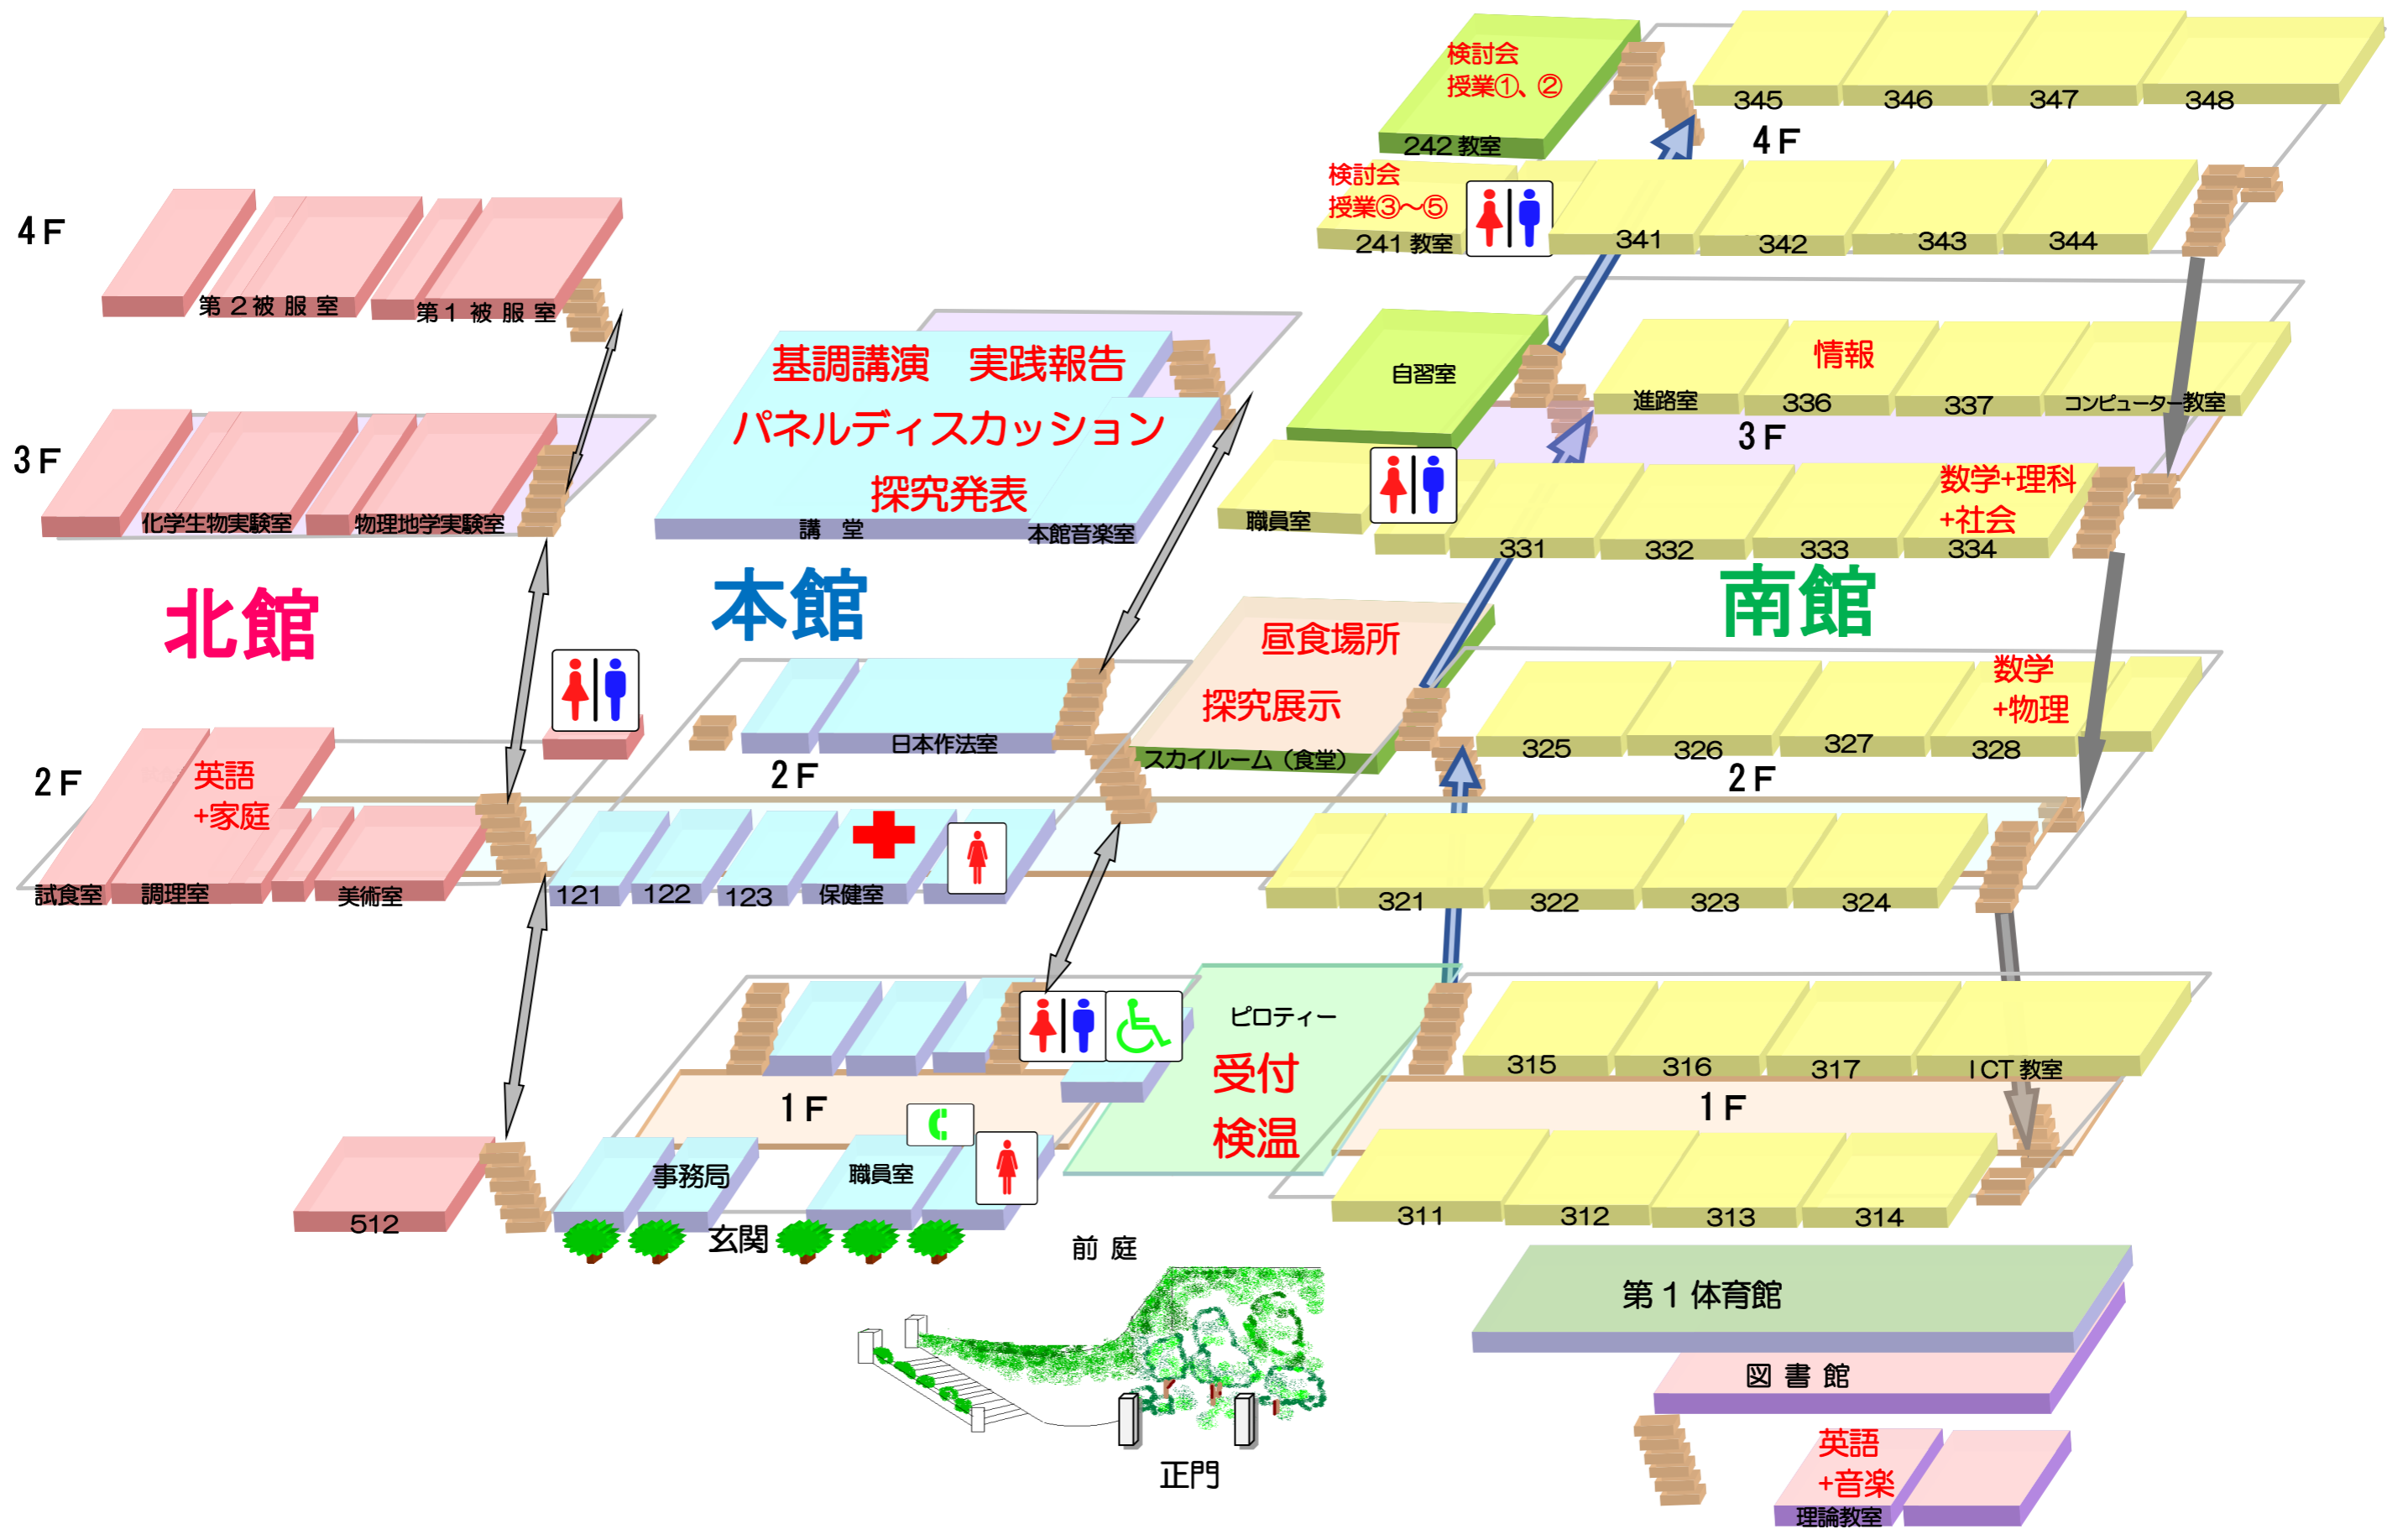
検討会
授業①、②
242 教室
345
346
347
348
4F
検討会
授業③～⑤
241 教室
341
342
343
344

4F
第２被服室
第１被服室

3F
化学生物実験室
物理地学実験室

基調講演　実践報告
パネルディスカッション
探究発表
講　堂
本館音楽室

自習室
情報
進路室
336
337
コンピューター教室
3F
職員室
数学+理科
+社会
331
332
333
334

北館
本館
南館

昼食場所
探究展示
スカイルーム（食堂）
数学
+物理
325
326
327
328
2F

2F
英語
+家庭
試食室
調理室
美術室
121
122
123
保健室
日本作法室
2F
321
322
323
324

ピロティー
受付
検温
315
316
317
ICT 教室
1F
1F
311
312
313
314
512
事務局
職員室
玄関
前庭
正門
第１体育館
図書館
英語
+音楽
理論教室